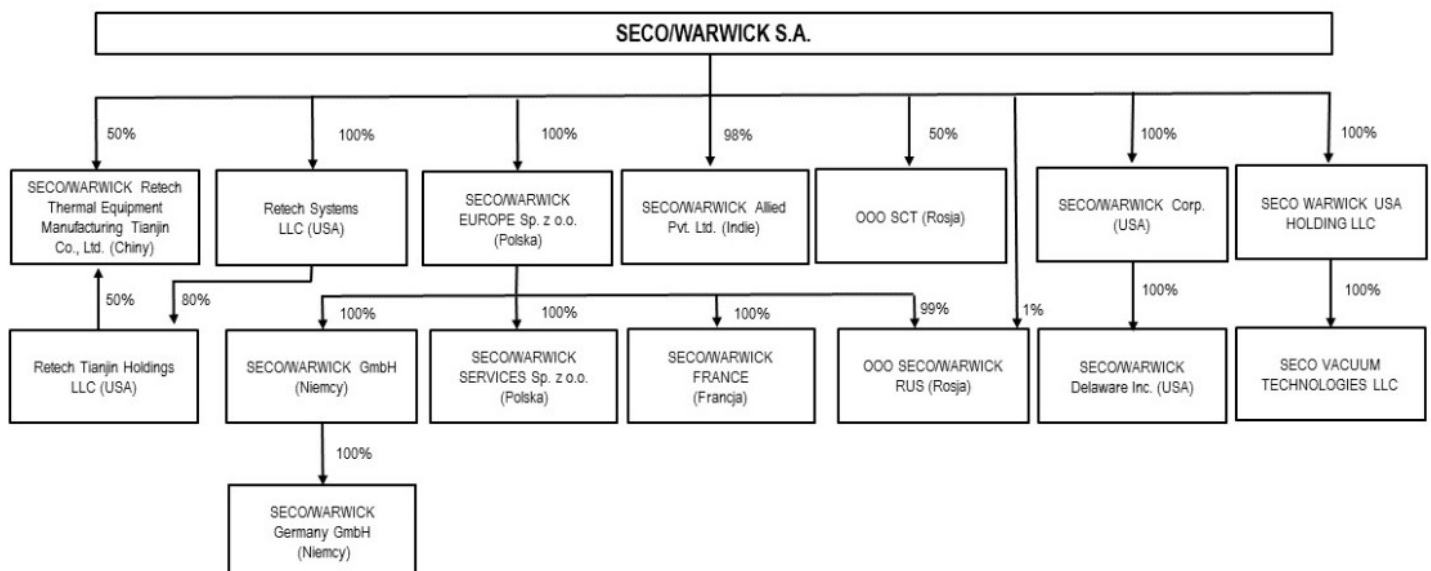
SECO/WARWICK S.A.

50%

SECO/WARWICK Retech Thermal Equipment Manufacturing Tianjin Co., Ltd. (Chiny)

100%

Retech Systems LLC (USA)

100%

SECO/WARWICK EUROPE Sp. z o.o. (Polska)

98%

SECO/WARWICK Allied Pvt. Ltd. (Indie)

50%

OOO SCT (Rosja)

100%

SECO/WARWICK Corp. (USA)

100%

SECO WARWICK USA HOLDING LLC

50%

80%

Retech Tianjin Holdings LLC (USA)

100%

SECO/WARWICK GmbH (Niemcy)

100%

SECO/WARWICK SERVICES Sp. z o.o. (Polska)

100%

SECO/WARWICK FRANCE (Francja)

99%

1%

OOO SECO/WARWICK RUS (Rosja)

100%

SECO/WARWICK Delaware Inc. (USA)

100%

SECO VACUUM TECHNOLOGIES LLC

100%

SECO/WARWICK Germany GmbH (Niemcy)